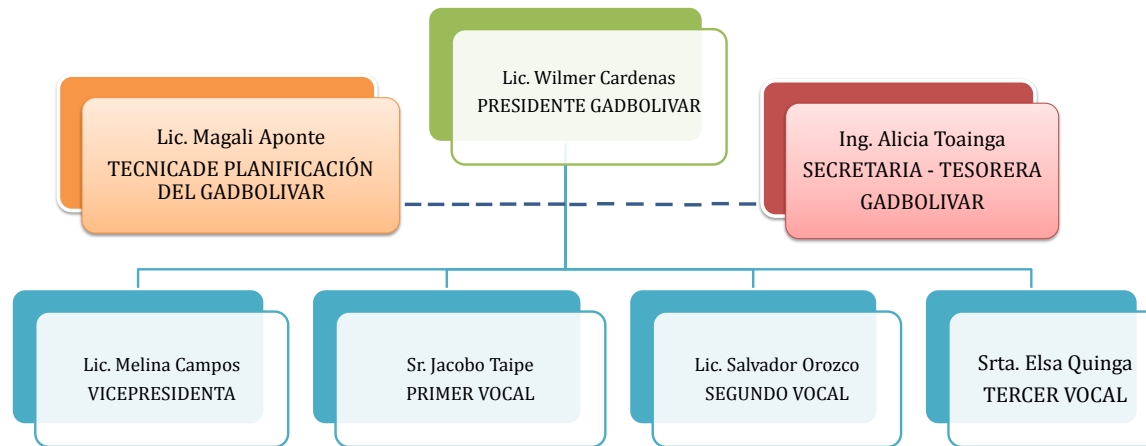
Lic. Wilmer Cardenas
PRESIDENTE GADBOLIVAR

Lic. Magali Aponte
TECNICADE PLANIFICACIÓN DEL GADBOLIVAR

Ing. Alicia Toainga
SECRETARIA - TESORERA GADBOLIVAR

Lic. Melina Campos
VICEPRESIDENTA

Sr. Jacobo Taipe
PRIMER VOCAL

Lic. Salvador Orozco
SEGUNDO VOCAL

Srta. Elsa Quinga
TERCER VOCAL